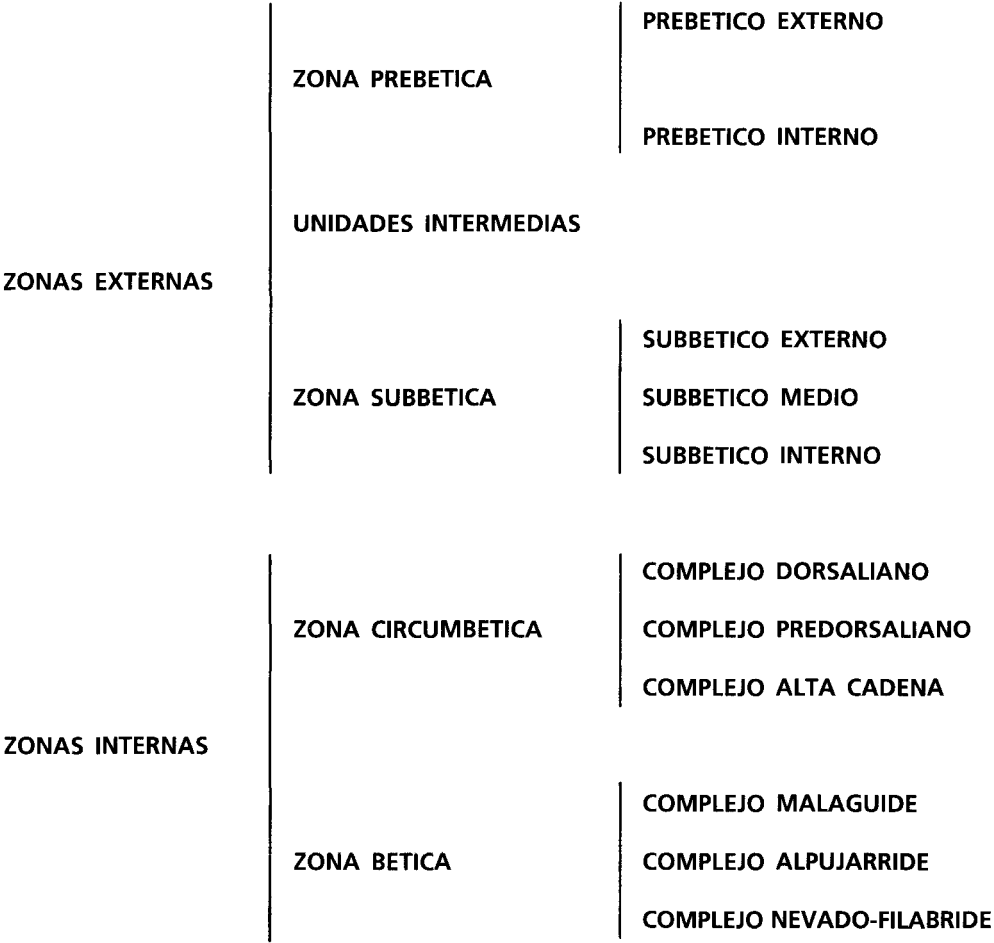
ZONAS EXTERNAS

ZONA PREBETICA

PREBETICO EXTERNO

PREBETICO INTERNO

UNIDADES INTERMEDIAS

ZONA SUBBETICA

SUBBETICO EXTERNO

SUBBETICO MEDIO

SUBBETICO INTERNO

ZONAS INTERNAS

ZONA CIRCUMBETICA

COMPLEJO DORSALIANO

COMPLEJO PREDORSALIANO

COMPLEJO ALTA CADENA

ZONA BETICA

COMPLEJO MALAGUIDE

COMPLEJO ALPUJARRIDE

COMPLEJO NEVADO-FILABRIDE